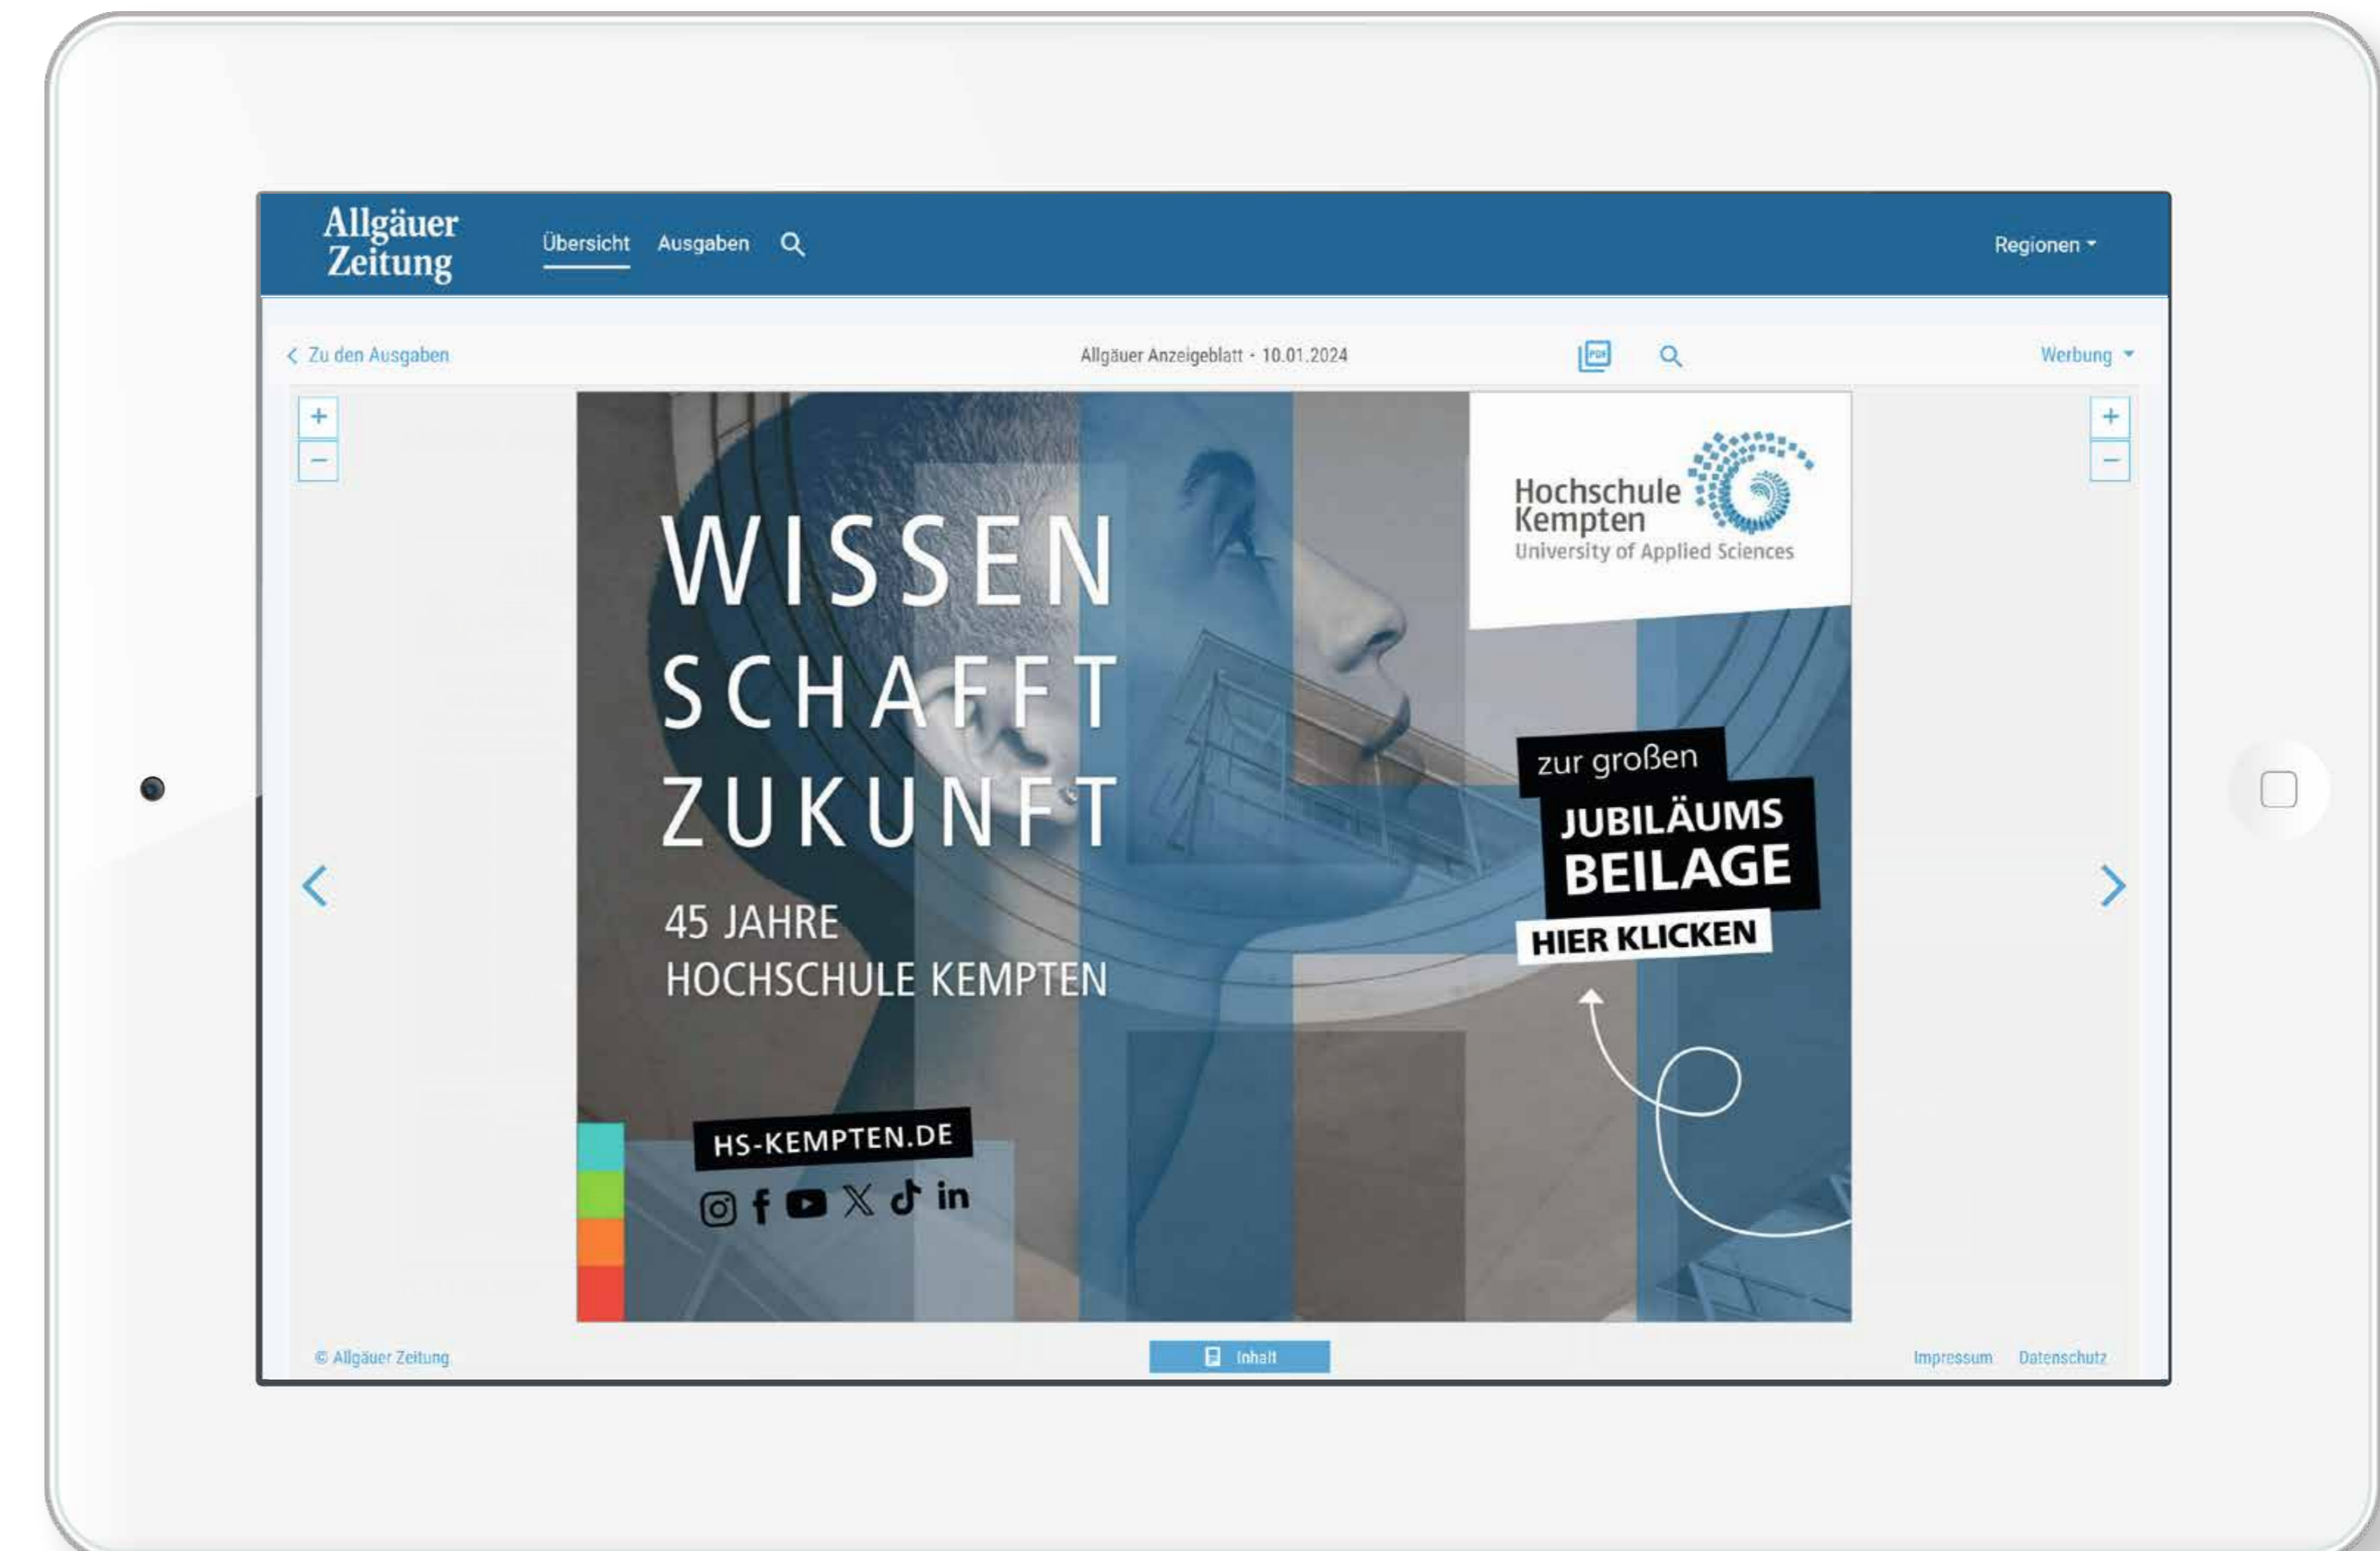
Allgäuer Zeitung

Übersicht Ausgaben

Regionen

< Zu den Ausgaben

Allgäuer Anzeigeblatt · 10.01.2024

PDF

Werbung

+
−

+
−

WISSEN SCHAFFT ZUKUNFT

45 JAHRE HOCHSCHULE KEMPTEN

HS-KEMPTEN.DE

Hochschule Kempten University of Applied Sciences

zur großen JUBILÄUMS BEILAGE HIER KLICKEN

© Allgäuer Zeitung

Inhalt

Impressum Datenschutz